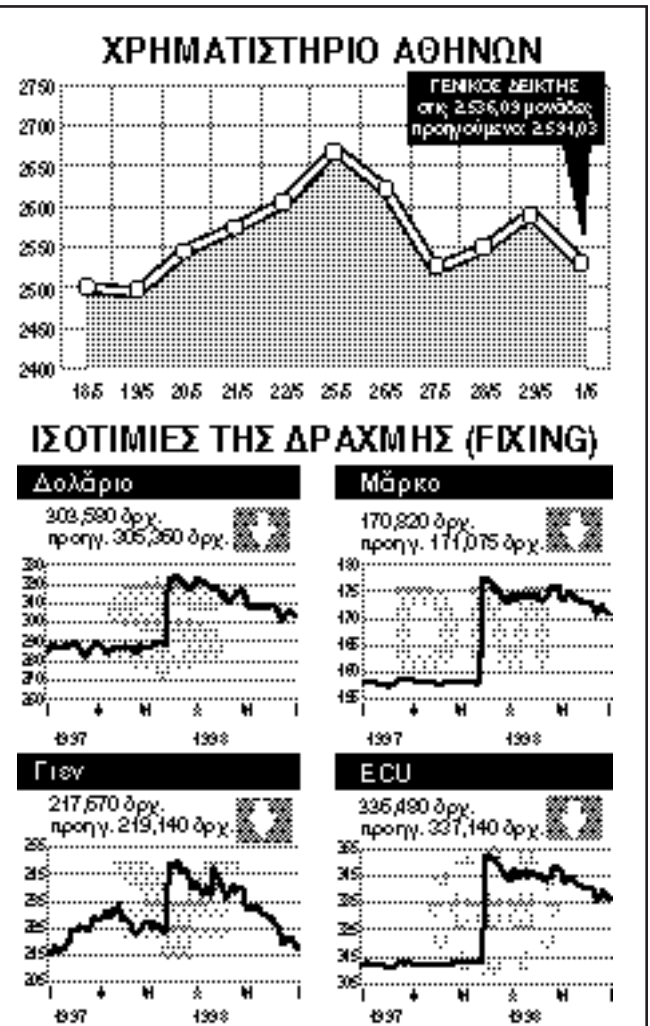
ΧΡΗΜΑΤΙΣΤΗΡΙΟ ΑΘΗΝΩΝ

ΓΕΝΙΚΟΣ ΔΕΙΚΤΗΣ στις 2.536,03 μονάδες προηγούμενο: 2.591,03

2750
2700
2650
2600
2550
2500
2450
2400

18/5 19/5 20/5 21/5 22/5 25/5 26/5 27/5 28/5 29/5 1/6

ΙΣΟΤΙΜΙΕΣ ΤΗΣ ΔΡΑΧΜΗΣ (FIXING)

Δολάριο

309,590 δρχ. προηγ. 305,360 δρχ.

330
325
315
305
295
285
275
265

1997 1998

Μάρκο

170,820 δρχ. προηγ. 171,075 δρχ.

180
175
170
165
160
155

1997 1998

Γιεν

217,570 δρχ. προηγ. 219,140 δρχ.

255
245
235
225
215
205

1997 1998

ECU

336,490 δρχ. προηγ. 337,140 δρχ.

355
345
335
325
315
305

1997 1998